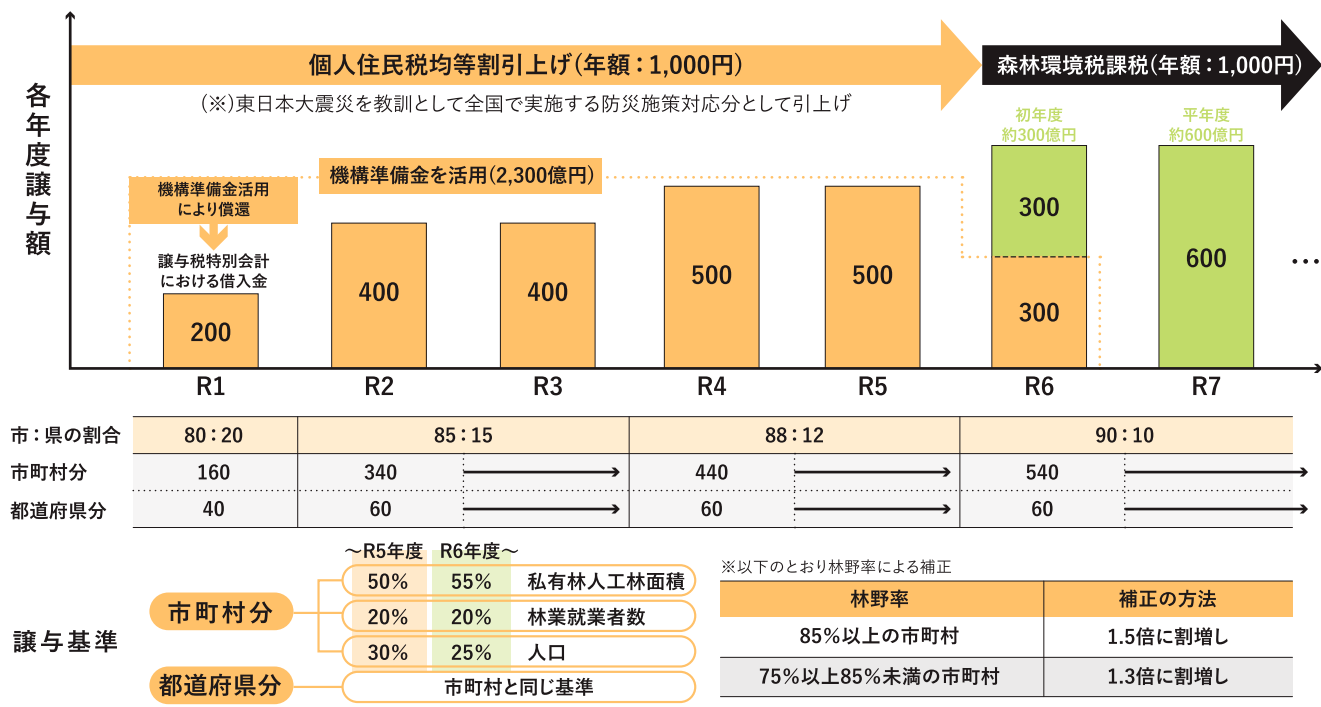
各年度譲与額

個人住民税均等割引上げ(年額：1,000円)

(※)東日本大震災を教訓として全国で実施する防災施策対応分として引上げ

森林環境税課税(年額：1,000円)

初年度
約300億円

平年度
約600億円

機構準備金活用
により償還

譲与税特別会計
における借入金

機構準備金を活用(2,300億円)

200

400

400

500

500

300

300

600

…

R1 R2 R3 R4 R5 R6 R7

| 市：県の割合 | 80：20 | 85：15 | | 88：12 | | 90：10 | |
|---|---|---|---|---|---|---|---|
| 市町村分 | 160 | 340 | → | 440 | → | 540 | → |
| 都道府県分 | 40 | 60 | → | 60 | → | 60 | → |

譲与基準

～R5年度 R6年度～

市町村分

50% 55% 私有林人工林面積

20% 20% 林業就業者数

30% 25% 人口

都道府県分

市町村と同じ基準

※以下のとおり林野率による補正

| 林野率 | 補正の方法 |
|---|---|
| 85%以上の市町村 | 1.5倍に割増し |
| 75%以上85%未満の市町村 | 1.3倍に割増し |